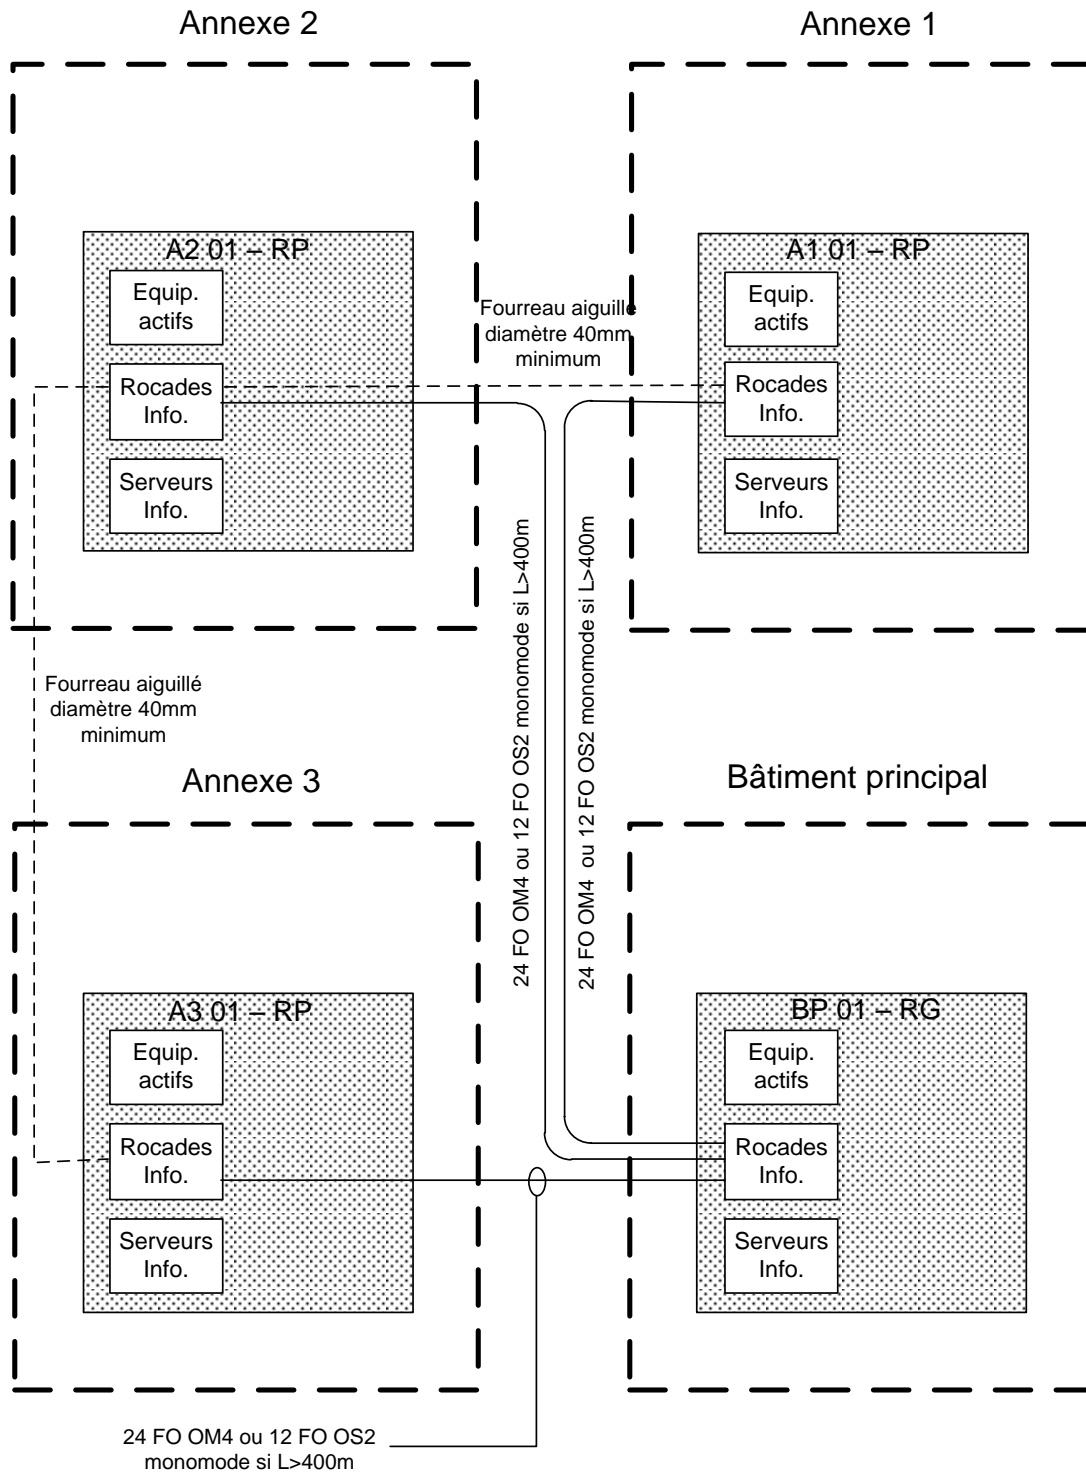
Annexe 2

Annexe 1

A2 01 – RP

Equip. actifs

Rocades Info.

Serveurs Info.

Fourreau aiguillé diamètre 40mm minimum

A1 01 – RP

Equip. actifs

Rocades Info.

Serveurs Info.

24 FO OM4 ou 12 FO OS2 monomode si L>400m

24 FO OM4 ou 12 FO OS2 monomode si L>400m

Fourreau aiguillé diamètre 40mm minimum

Annexe 3

Bâtiment principal

A3 01 – RP

Equip. actifs

Rocades Info.

Serveurs Info.

BP 01 – RG

Equip. actifs

Rocades Info.

Serveurs Info.

24 FO OM4 ou 12 FO OS2 monomode si L>400m